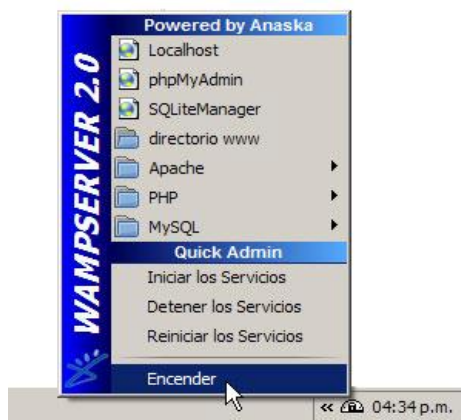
WAMPSERVER 2.0

Powered by Anaska
Localhost
phpMyAdmin
SQLiteManager
directorio www
Apache
PHP
MySQL
Quick Admin
Iniciar los Servicios
Detener los Servicios
Reiniciar los Servicios
Encender

« 04:34 p.m.